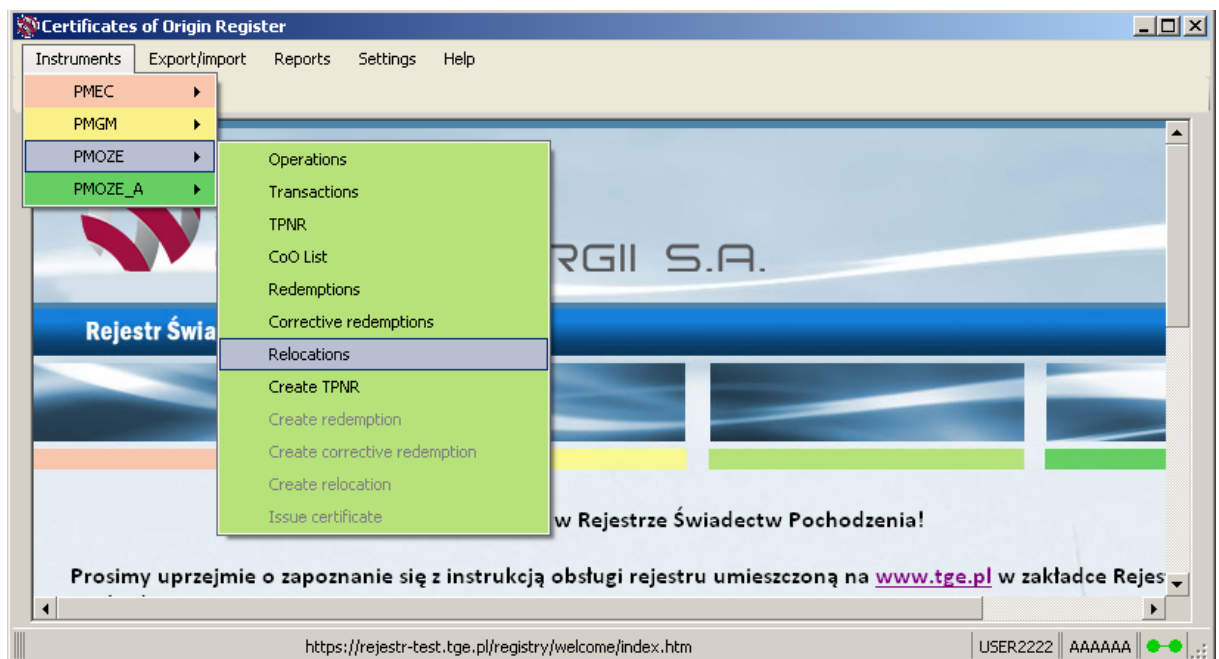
Certificates of Origin Register

Instruments Export/import Reports Settings Help

PMEC
PMGM
PMOZE
PMOZE_A

Operations
Transactions
TPNR
CoO List
Redemptions
Corrective redemptions
Relocations
Create TPNR
Create redemption
Create corrective redemption
Create relocation
Issue certificate

RGII S.A.

Rejestr Świa

w Rejestrze Świadectw Pochodzenia!

Prosimy uprzejmie o zapoznanie się z instrukcją obsługi rejestru umieszczoną na www.tge.pl w zakładce Rejes

https://rejestr-test.tge.pl/registry/welcome/index.htm USER2222 AAAAAA